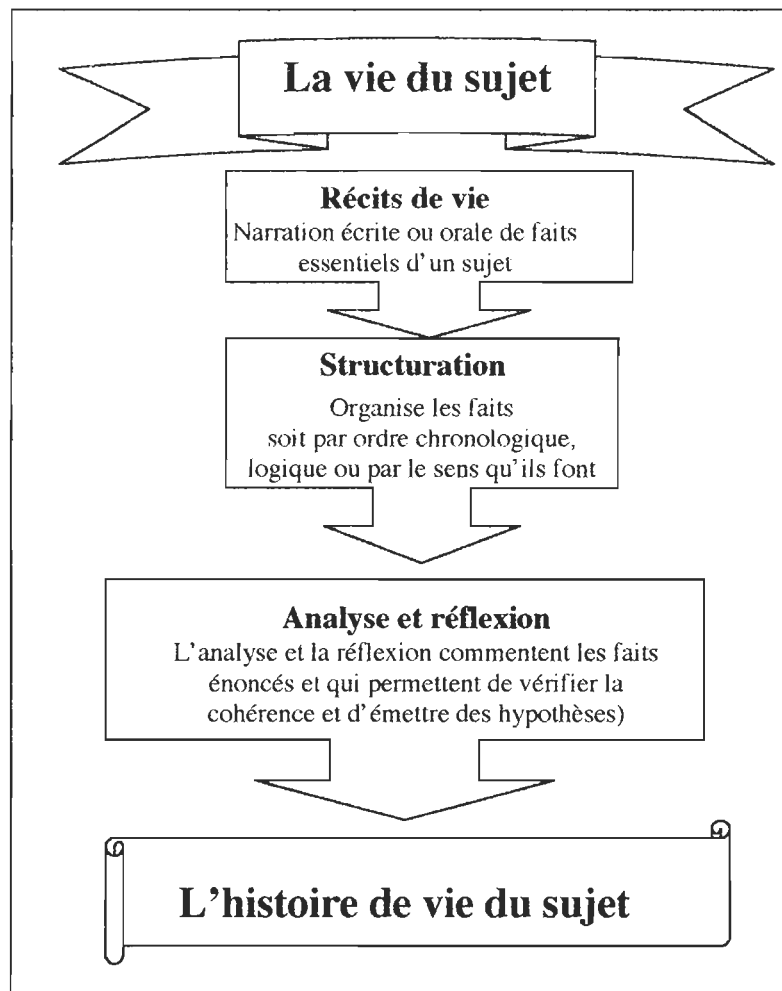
La vie du sujet

Récits de vie
Narration écrite ou orale de faits essentiels d'un sujet

Structuration
Organise les faits soit par ordre chronologique, logique ou par le sens qu'ils font

Analyse et réflexion
L'analyse et la réflexion commentent les faits énoncés et qui permettent de vérifier la cohérence et d'émettre des hypothèses)

L'histoire de vie du sujet